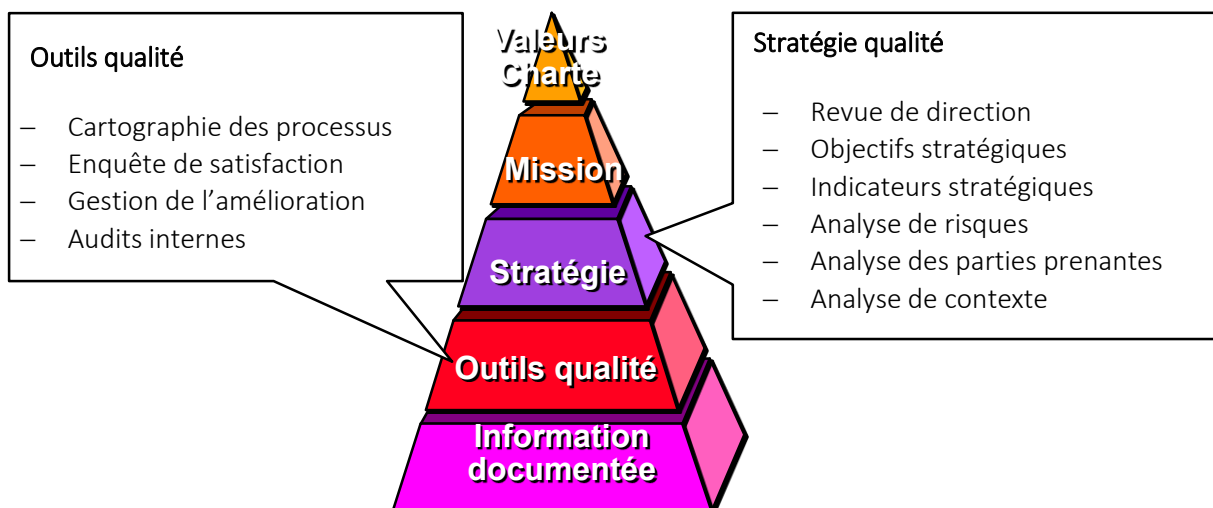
Outils qualité

– Cartographie des processus
– Enquête de satisfaction
– Gestion de l'amélioration
– Audits internes

Valeurs
Charte

Mission

Stratégie

Outils qualité

Information documentée

Stratégie qualité

– Revue de direction
– Objectifs stratégiques
– Indicateurs stratégiques
– Analyse de risques
– Analyse des parties prenantes
– Analyse de contexte